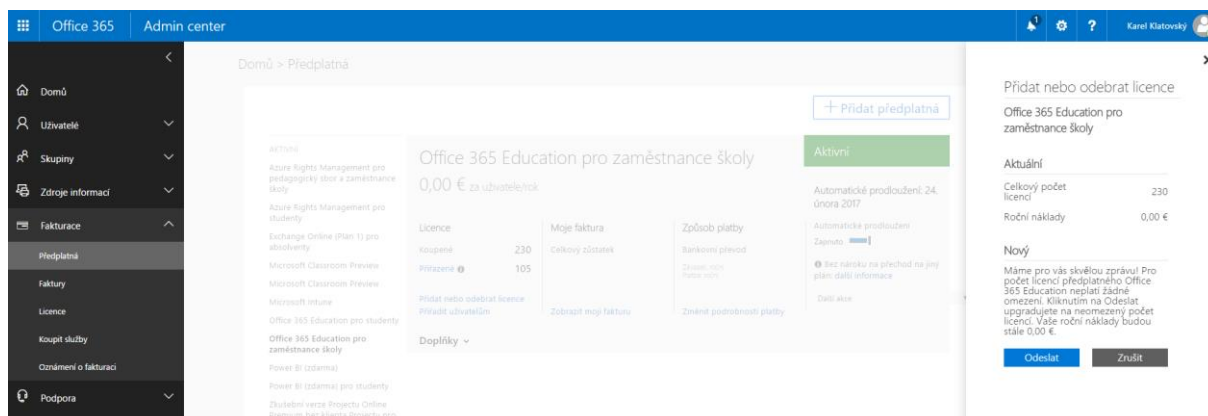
Office 365 Admin center

1

?

Karel Klatovský

<

Domů

Uživatelé

Skupiny

Zdroje informací

Fakturace

Předplatná

Faktury

Licence

Koupit služby

Oznámení o fakturaci

Podpora

Domů > Předplatná

+ Přidat předplatná

AKTIVNÍ

Azure Rights Management pro pedagogický sbor a zaměstnance školy

Azure Rights Management pro studenty

Exchange Online (Plan 1) pro absolventy

Microsoft Classroom Preview

Microsoft Classroom Preview

Microsoft Intune

Office 365 Education pro studenty

Office 365 Education pro zaměstnance školy

Power BI (zdarma)

Power BI (zdarma) pro studenty

Zkušební verze Projectu Online Premium bez klienta Projectu pro

Office 365 Education pro zaměstnance školy

0,00 € za uživatele/rok

Licence

Koupené 230

Přiřazené 105

Přidat nebo odebrat licence

Přiřadit uživatelům

Moje faktura

Celkový zůstatek

Zobrazit moji fakturu

Způsob platby

Bankovní převod

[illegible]

Změnit podrobnosti platby

Doplňky

Aktivní

Automatické prodloužení: 24. února 2017

Automatické prodloužení

Zapnuto

Bez nároku na přechod na jiný plán: další informace

Další akce

×

Přidat nebo odebrat licence

Office 365 Education pro zaměstnance školy

Aktuální

Celkový počet licencí 230

Roční náklady 0,00 €

Nový

Máme pro vás skvělou zprávu! Pro počet licencí předplatného Office 365 Education neplatí žádné omezení. Kliknutím na Odeslat upgradujete na neomezený počet licencí. Vaše roční náklady budou stále 0,00 €.

Odeslat

Zrušit